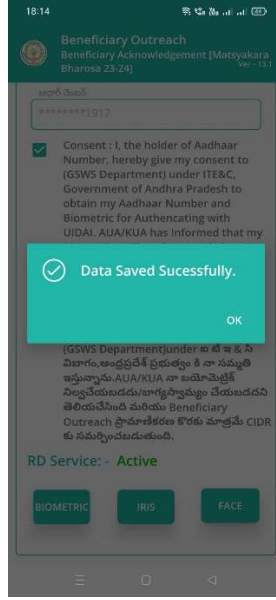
18:14

Beneficiary Outreach
Beneficiary Acknowledgement [Matsyakara Bharosa 23-24]
Ver - 13.1

ఆధార్ నెంబర్
********1917

Consent : I, the holder of Aadhaar Number, hereby give my consent to (GSWS Department) under ITE&C, Government of Andhra Pradesh to obtain my Aadhaar Number and Biometric for Authencating with UIDAI. AUA/KUA has informed that my

Data Saved Sucessfully.

OK

(GSWS Department)under ఐ టి ఇ & సి విభాగం,ఆంధ్రప్రదేశ్ ప్రభుత్వం కి నా సమ్మతి ఇస్తున్నాను.AUA/KUA నా బయోమెట్రిక్ నిల్వచేయబడదు/భాగస్వామ్యం చేయబడదని తెలియచేసింది మరియు Beneficiary Outreach ప్రామాణీకరణ కొరకు మాత్రమే CIDR కు సమర్పించబడుతుంది.

RD Service: - Active

BIOMETRIC
IRIS
FACE